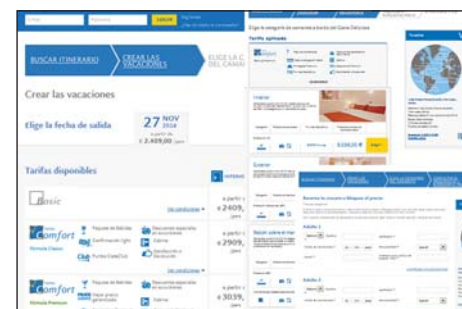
BUSCAR ITINERARIO
CREAR LAS VACACIONES
ELIGE LA ... DEL CAMA...

Crear las vacaciones

Elige la fecha de salida

27 NOV 2024
a partir de
€ 2.409,00 /pers

Tarifas disponibles

Basic

Comfort
Fórmula Clásica

a partir de
€ 2409,

a partir de
€ 2909,

Comfort
Fórmula Premium

a partir de
€ 3039,

Elige la categoría de camarote a bordo del Costa Deliziosa

Tarifas aplicadas

Interior

Exterior

Balcón sobre el mar

Acceder

Reservar